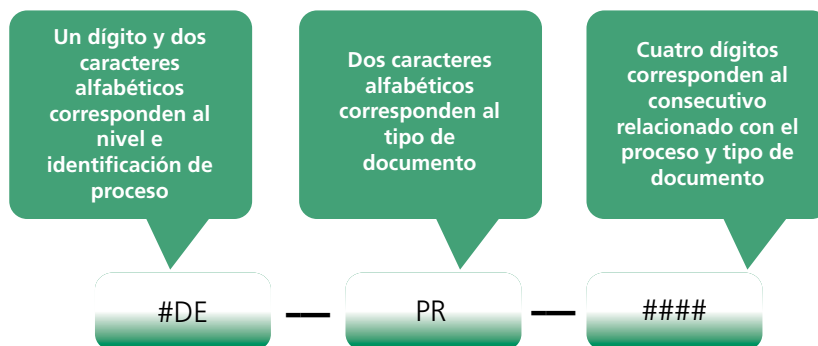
Un dígito y dos caracteres alfabéticos corresponden al nivel e identificación de proceso

Dos caracteres alfabéticos corresponden al tipo de documento

Cuatro dígitos corresponden al consecutivo relacionado con el proceso y tipo de documento

#DE — PR — ####